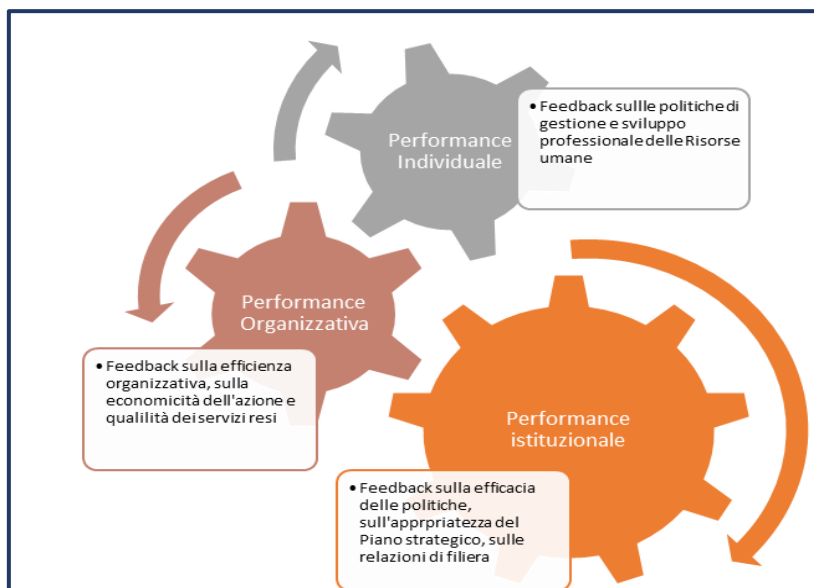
Performance Individuale

• Feedback sullle politiche di gestione e sviluppo professionale delle Risorse umane

Performance Organizzativa

• Feedback sulla efficienza organizzativa, sulla economicità dell'azione e qualilità dei servizi resi

Performance istituzionale

• Feedback sulla efficacia delle politiche, sull'apprpriatezza del Piano strategico, sulle relazioni di filiera